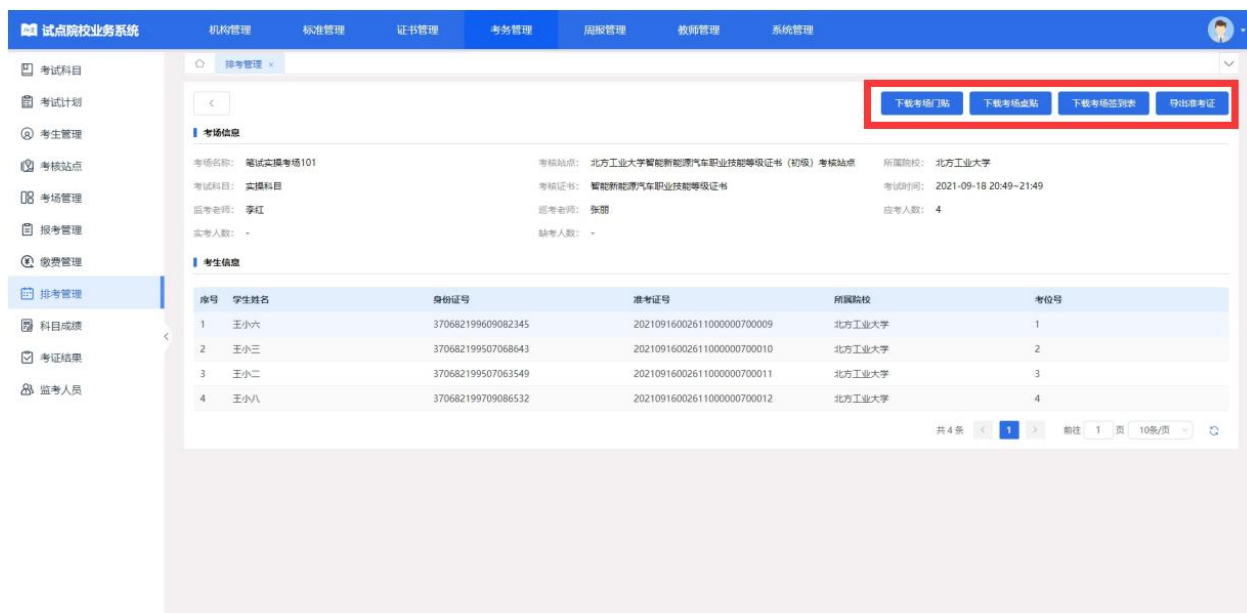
试点院校业务系统

机构管理 标准管理 证书管理 考务管理 周报管理 教师管理 系统管理

考试科目
考试计划
考生管理
考核站点
考场管理
报考管理
缴费管理
排考管理
科目成绩
考证结果
监考人员

排考管理 ×

下载考场门贴 下载考场桌贴 下载考场签到表 导出准考证

考场信息

考场名称: 笔试实操考场101
考核站点: 北方工业大学智能新能源汽车职业技能等级证书（初级）考核站点
所属院校: 北方工业大学
考试科目: 实操科目
考核证书: 智能新能源汽车职业技能等级证书
考试时间: 2021-09-18 20:49~21:49
监考老师: 李红
巡考老师: 张丽
应考人数: 4
实考人数: -
缺考人数: -

考生信息

| 序号 | 学生姓名 | 身份证号 | 准考证号 | 所属院校 | 考位号 |
|---|---|---|---|---|---|
| 1 | 王小六 | 370682199609082345 | 20210916002611000000700009 | 北方工业大学 | 1 |
| 2 | 王小三 | 370682199507068643 | 20210916002611000000700010 | 北方工业大学 | 2 |
| 3 | 王小二 | 370682199507063549 | 20210916002611000000700011 | 北方工业大学 | 3 |
| 4 | 王小八 | 370682199709086532 | 20210916002611000000700012 | 北方工业大学 | 4 |

共 4 条 < 1 > 前往 1 页 10条/页